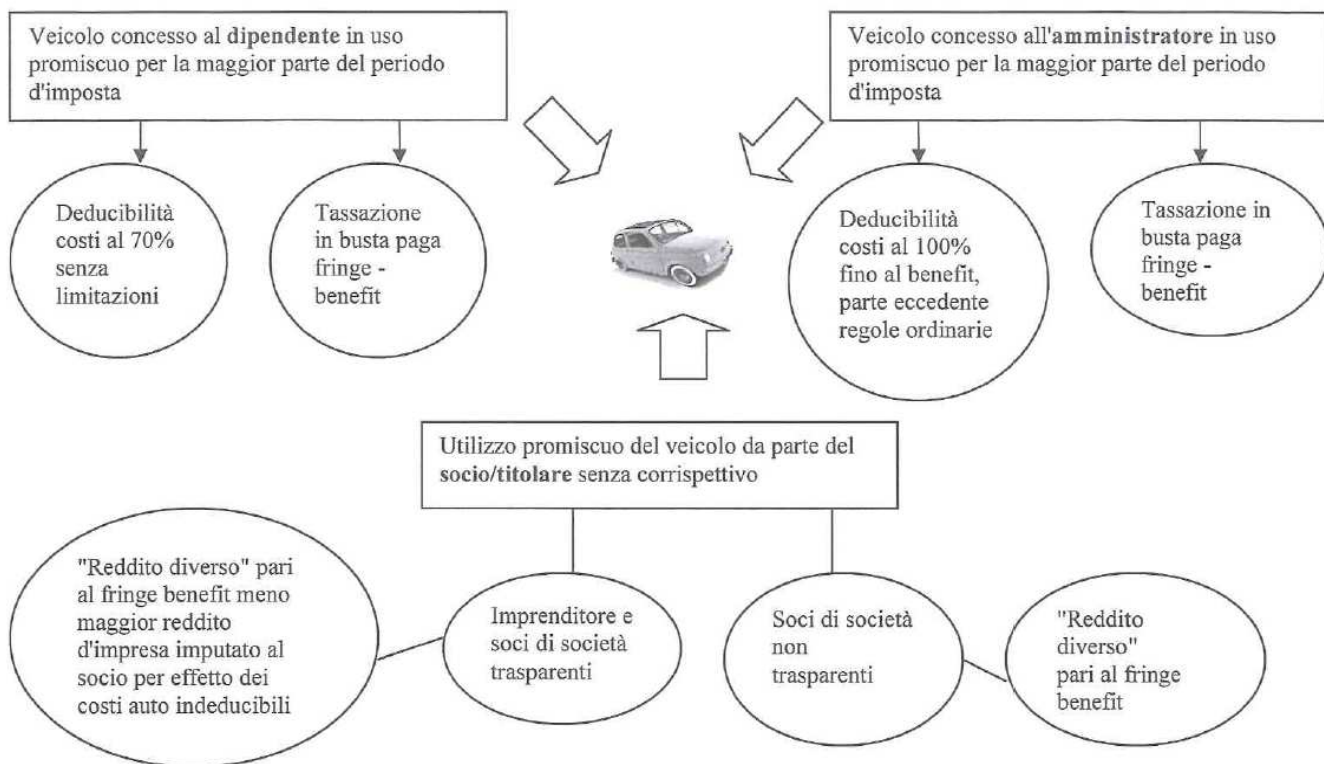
Veicolo concesso al dipendente in uso promiscuo per la maggior parte del periodo d'imposta

Deducibilità costi al 70% senza limitazioni

Tassazione in busta paga fringe - benefit

Veicolo concesso all'amministratore in uso promiscuo per la maggior parte del periodo d'imposta

Deducibilità costi al 100% fino al benefit, parte eccedente regole ordinarie

Tassazione in busta paga fringe - benefit

Utilizzo promiscuo del veicolo da parte del socio/titolare senza corrispettivo

"Reddito diverso" pari al fringe benefit meno maggior reddito d'impresa imputato al socio per effetto dei costi auto indeducibili

Imprenditore e soci di società trasparenti

Soci di società non trasparenti

"Reddito diverso" pari al fringe benefit